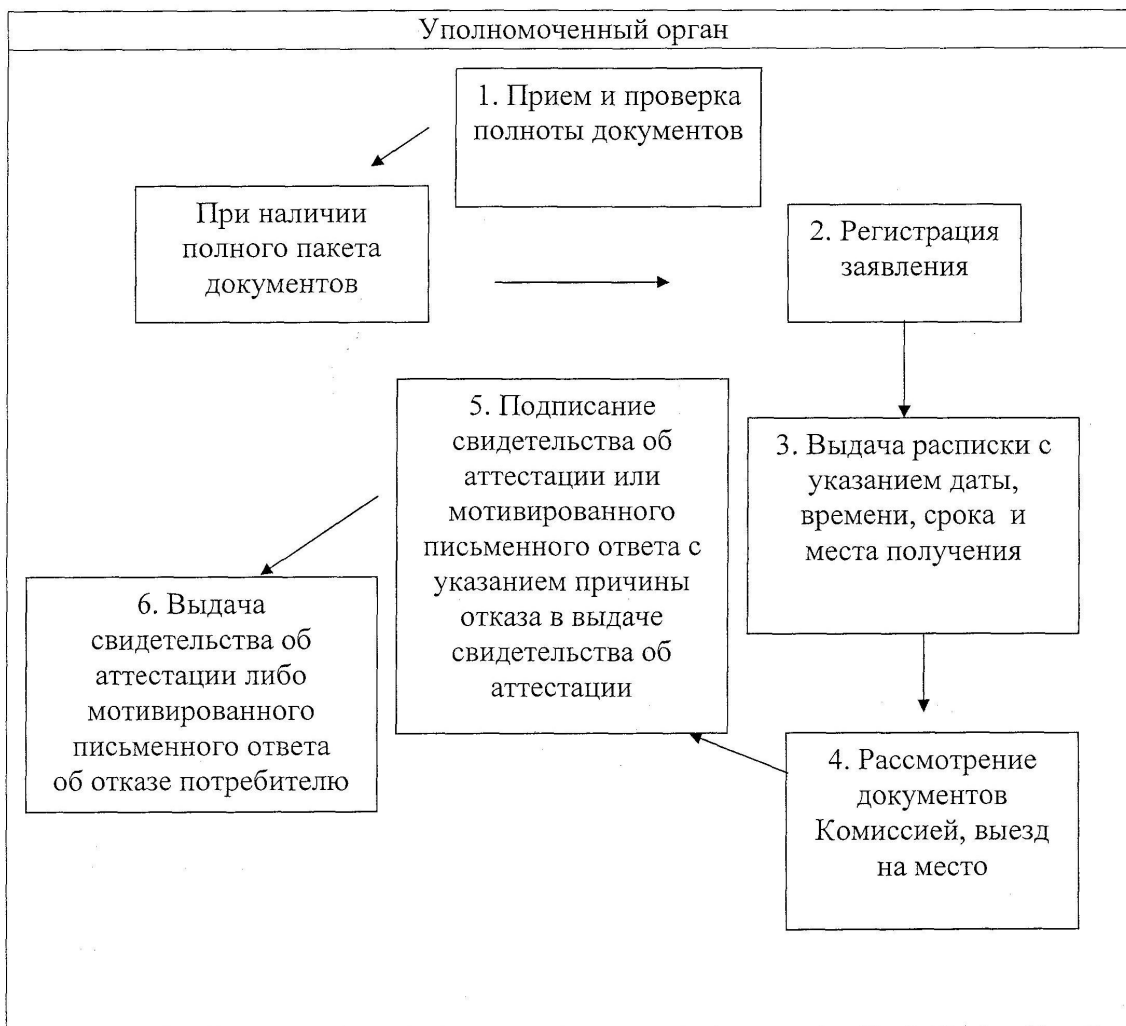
Уполномоченный орган

1. Прием и проверка полноты документов

При наличии полного пакета документов

2. Регистрация заявления

3. Выдача расписки с указанием даты, времени, срока и места получения

4. Рассмотрение документов Комиссией, выезд на место

5. Подписание свидетельства об аттестации или мотивированного письменного ответа с указанием причины отказа в выдаче свидетельства об аттестации

6. Выдача свидетельства об аттестации либо мотивированного письменного ответа об отказе потребителю